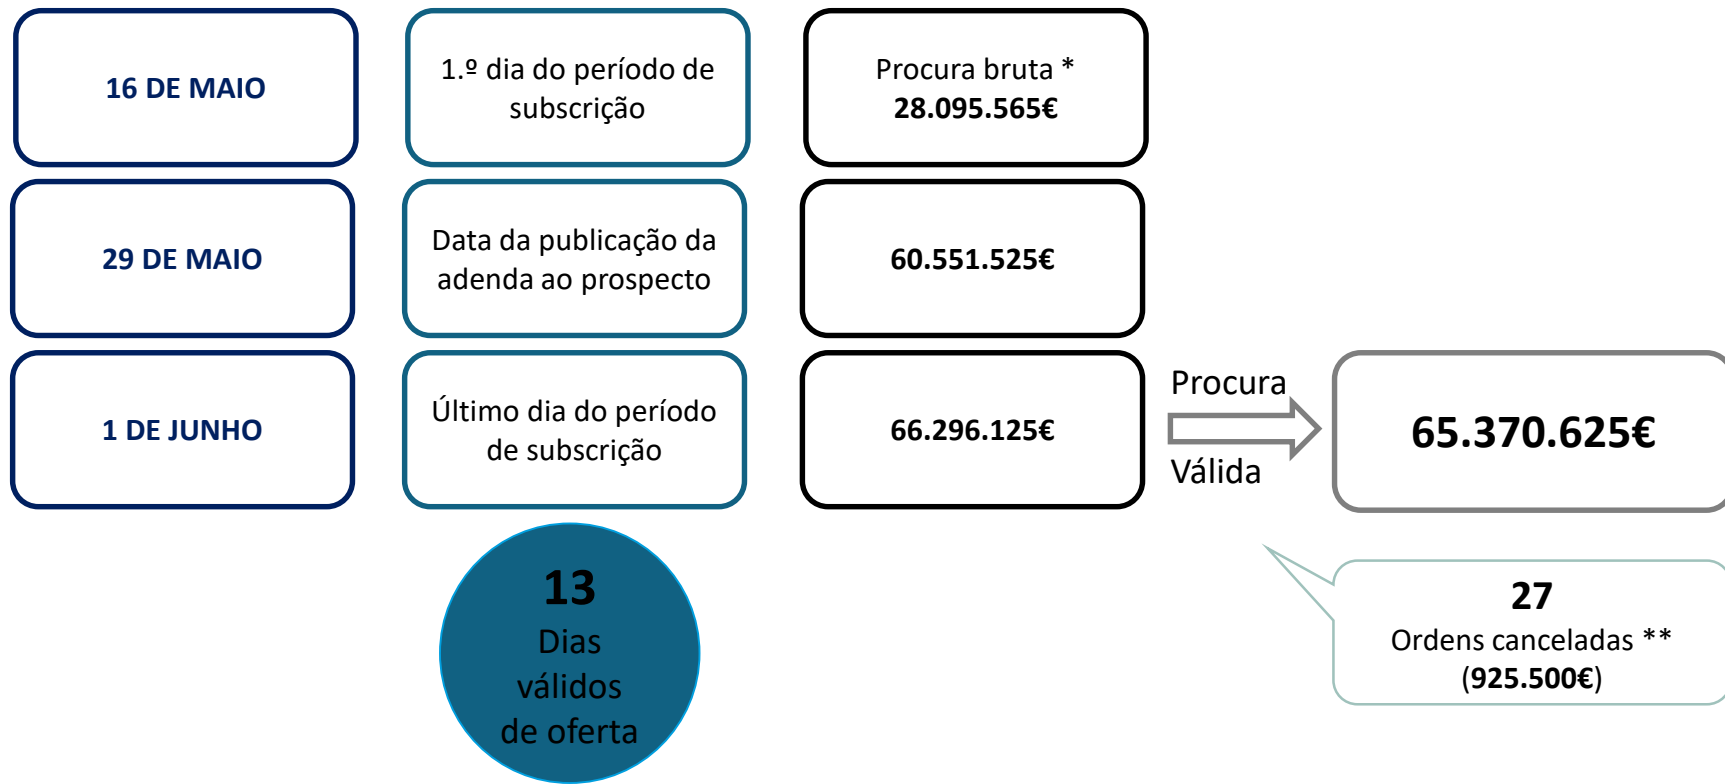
16 DE MAIO

1.º dia do período de subscrição

Procura bruta *
28.095.565€

29 DE MAIO

Data da publicação da adenda ao prospecto

60.551.525€

1 DE JUNHO

Último dia do período de subscrição

66.296.125€

Procura
Válida

65.370.625€

13
Dias válidos de oferta

27
Ordens canceladas **
(925.500€)